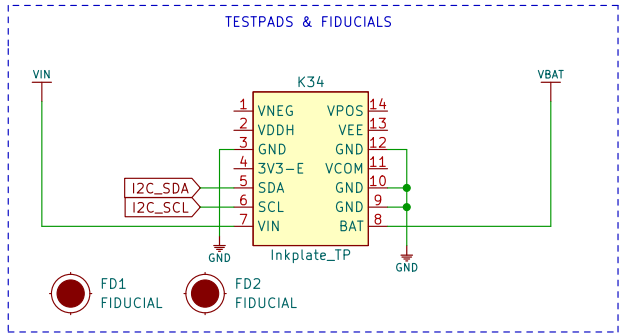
TESTPADS & FIDUCIALS

VIN

VBAT

K34

1 VNEG
2 VDDH
3 GND
4 3V3-E
5 SDA
6 SCL
7 VIN

14 VPOS
13 VEE
12 GND
11 VCOM
10 GND
9 GND
8 BAT

Inkplate_TP

I2C_SDA
I2C_SCL

GND
GND

FD1
FIDUCIAL

FD2
FIDUCIAL